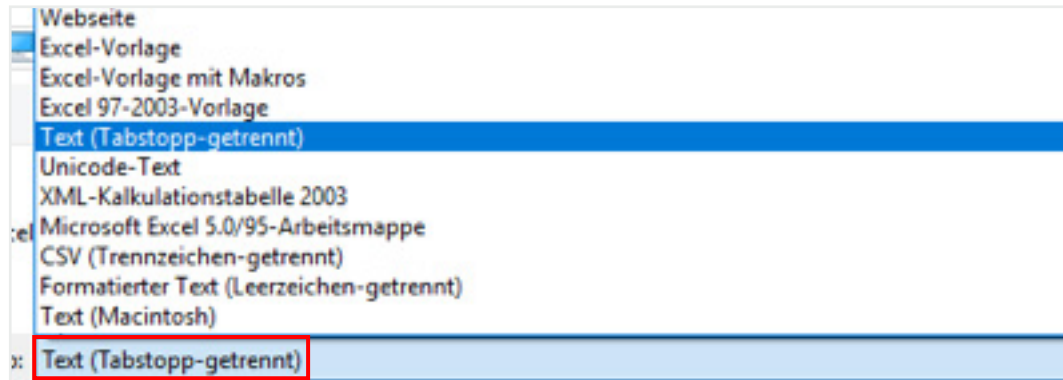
Webseite
Excel-Vorlage
Excel-Vorlage mit Makros
Excel 97-2003-Vorlage
Text (Tabstopp-getrennt)
Unicode-Text
XML-Kalkulationstabelle 2003
Microsoft Excel 5.0/95-Arbeitsmappe
CSV (Trennzeichen-getrennt)
Formatierter Text (Leerzeichen-getrennt)
Text (Macintosh)

cel

Text (Tabstopp-getrennt)